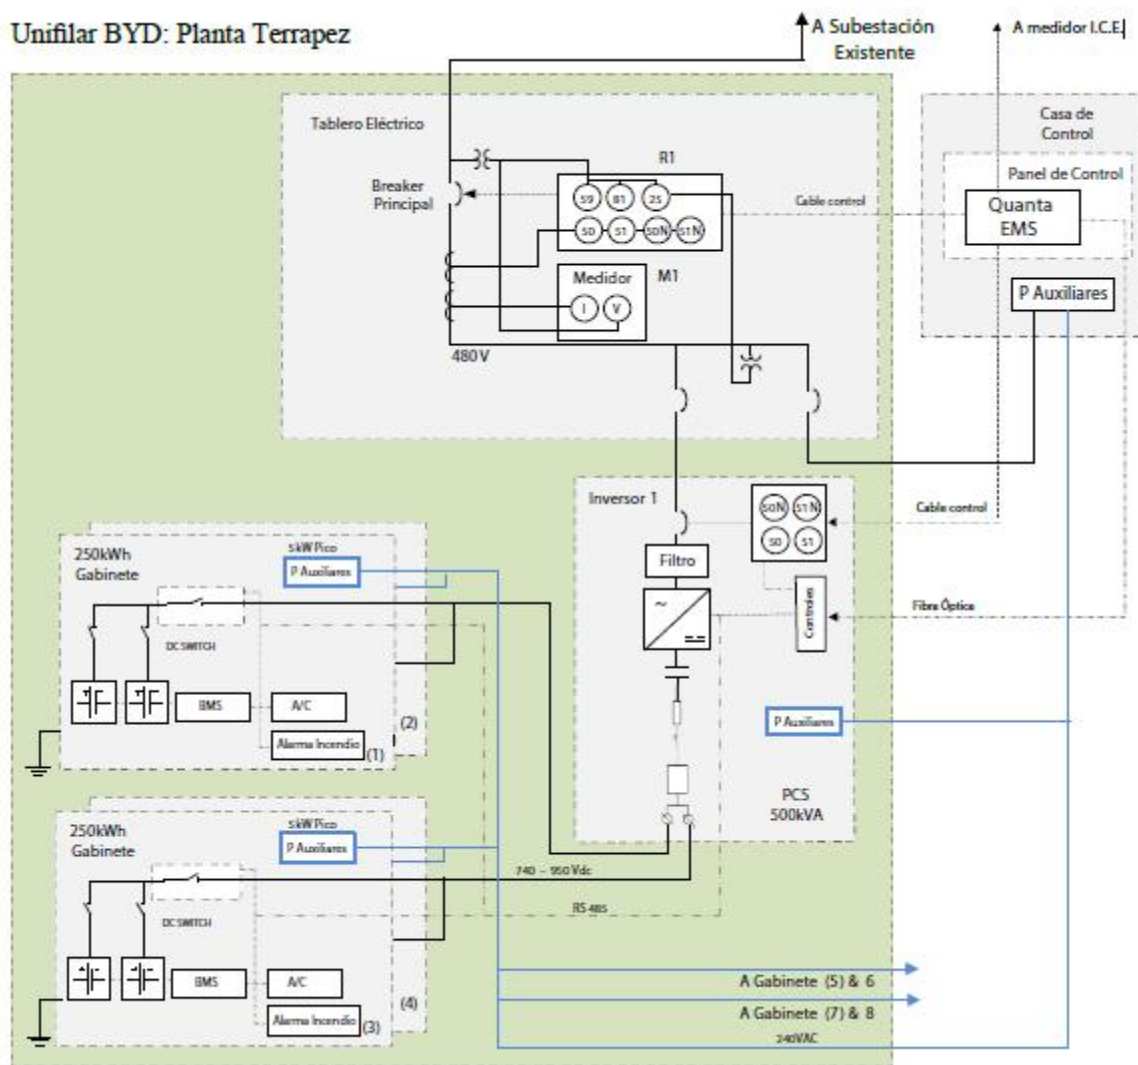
Unifilar BYD: Planta Terrapez

A Subestación Existente

A medidor I.C.E.

Casa de Control

Panel de Control

Quanta EMS

P Auxiliares

Tablero Eléctrico

R1

Breaker Principal

59 81 25

50 51 50N 51N

Cable control

Medidor

M1

I V

480V

Inversor 1

50N 51N 50 51

Cable control

Filtro

Controles

Fibra Óptica

P Auxiliares

PCS 500kVA

250kWh Gabinete

5kW Pico

P Auxiliares

DC SWITCH

BMS

A/C

Alarma Incendio

(1)

(2)

250kWh Gabinete

5kW Pico

P Auxiliares

740 - 950 Vdc

RS 485

DC SWITCH

BMS

A/C

Alarma Incendio

(3)

(4)

A Gabinete (5) & 6

A Gabinete (7) & 8

240VAC